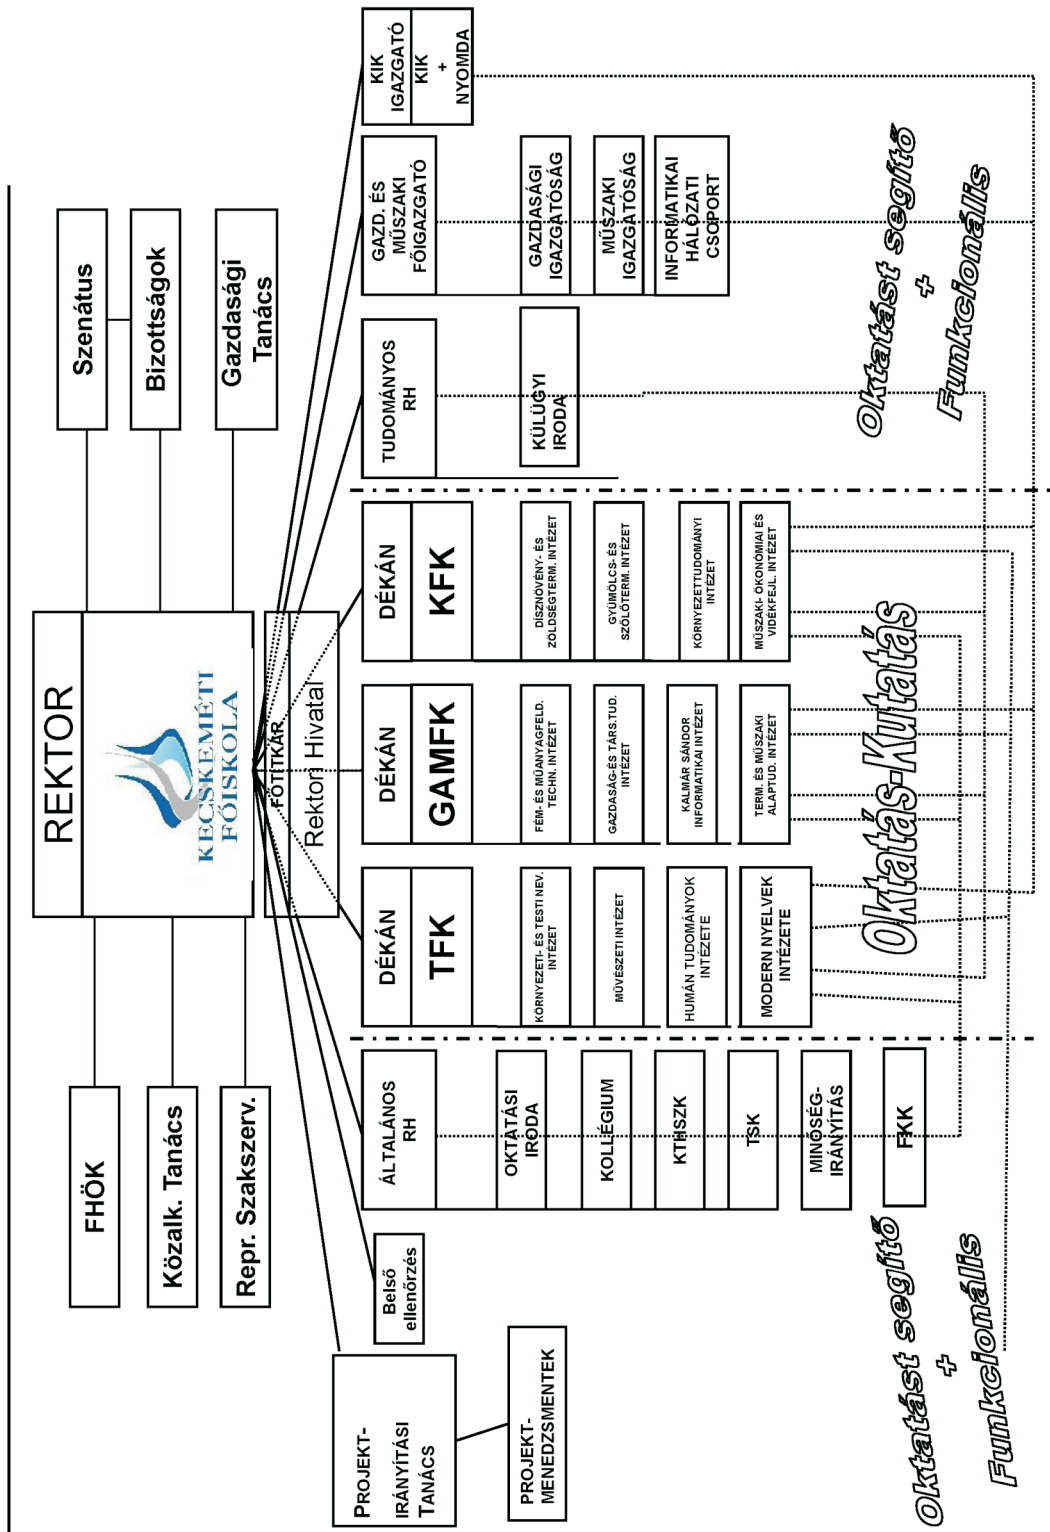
REKTOR

KECSKEMÉTI FŐISKOLA

FŐTITKÁR

Rektori Hivatal

Szenátus

Bizottságok

Gazdasági Tanács

FHÖK

Közalk. Tanács

Repr. Szakszerv.

KIK IGAZGATÓ

KIK + NYOMDA

GAZD. ÉS MŰSZAKI FŐIGAZGATÓ

GAZDASÁGI IGAZGATÓSÁG

MŰSZAKI IGAZGATÓSÁG

INFORMATIKAI HÁLÓZATI CSOPORT

TUDOMÁNYOS RH

KÜLÜGYI IRODA

Oktatást segítő + Funkcionális

DÉKÁN

KFK

DÍSZNÖVÉNY- ÉS ZÖLDSÉGTERM. INTÉZET

GYÜMÖLCS- ÉS SZŐLŐTERM. INTÉZET

KÖRNYEZETTUDOMÁNYI INTÉZET

MŰSZAKI- ÖKONÓMIAI ÉS VIDÉKFEJL. INTÉZET

DÉKÁN

GAMFK

FÉM- ÉS MŰANYAGFELD. TECHN. INTÉZET

GAZDASÁG-ÉS TÁRS.TUD. INTÉZET

KALMÁR SÁNDOR INFORMATIKAI INTÉZET

TERM. ÉS MŰSZAKI ALAPTUD. INTÉZET

DÉKÁN

TFK

KÖRNYEZETI- ÉS TESTI NEV. INTÉZET

MŰVÉSZETI INTÉZET

HUMÁN TUDOMÁNYOK INTÉZETE

MODERN NYELVEK INTÉZETE

Oktatás-Kutatás

ÁLTALÁNOS RH

OKTATÁSI IRODA

KOLLÉGIUM

KTHSZK

TSK

MINŐSÉG-IRÁNYÍTÁS

FKK

Belső ellenőrzés

PROJEKT-IRÁNYÍTÁSI TANÁCS

PROJEKT-MENEDZSMENTEK

Oktatást segítő + Funkcionális